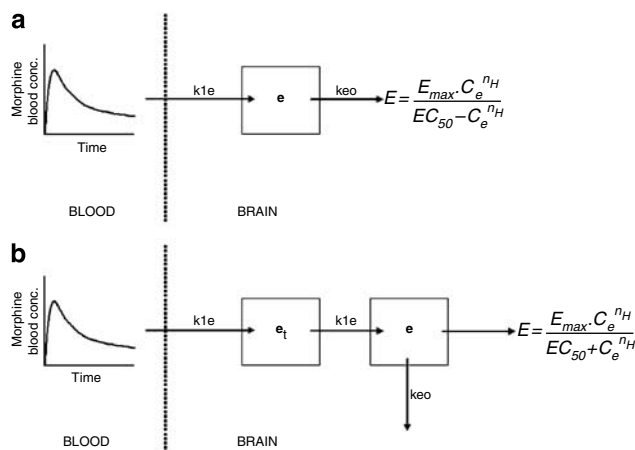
a

Morphine blood conc.

Time

k1e

e

keo

$E = \frac{E_{max} \cdot C_e^{n_H}}{EC_{50} - C_e^{n_H}}$

BLOOD

BRAIN

b

Morphine blood conc.

Time

k1e

$e_t$

k1e

e

keo

$E = \frac{E_{max} \cdot C_e^{n_H}}{EC_{50} + C_e^{n_H}}$

BLOOD

BRAIN